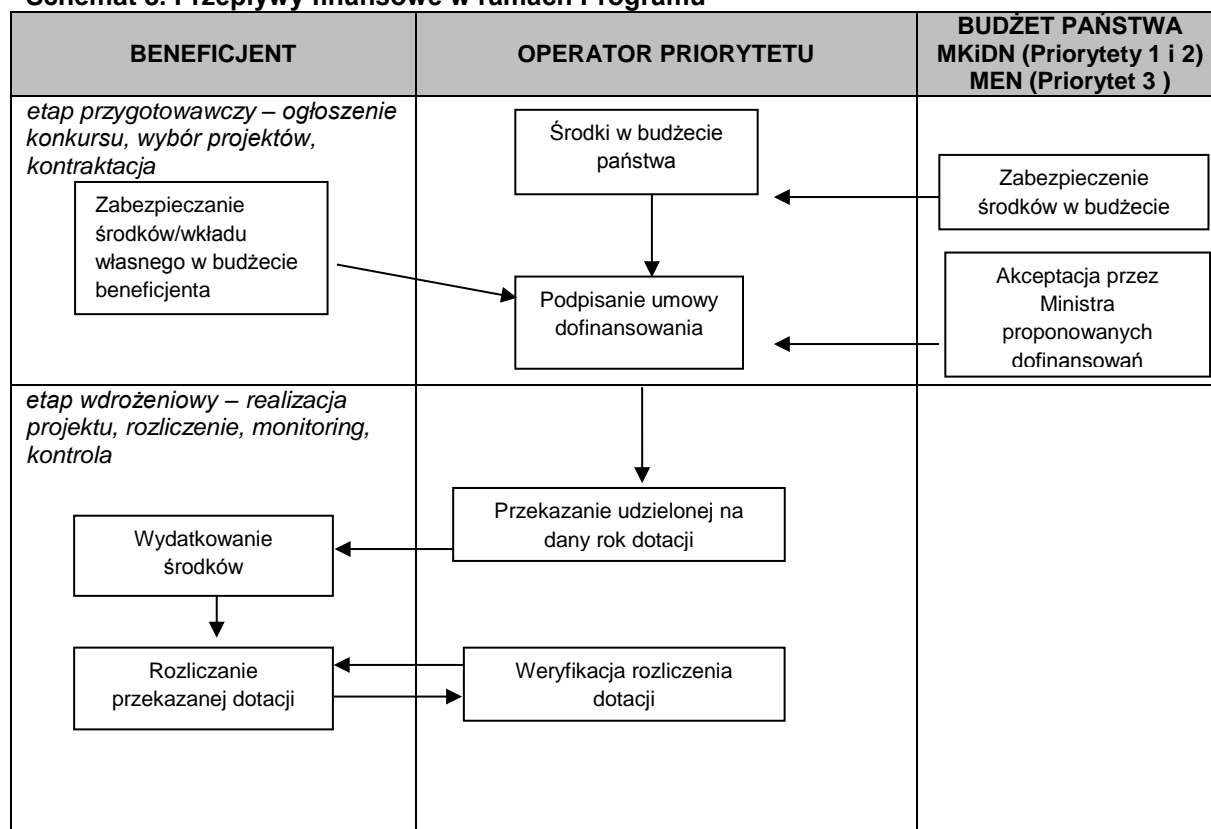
Schemat 3. Przepływy finansowe w ramach Programu

BENEFICJENT

OPERATOR PRIORYTETU

BUDŻET PAŃSTWA MKiDN (Priorytety 1 i 2) MEN (Priorytet 3 )

etap przygotowawczy – ogłoszenie konkursu, wybór projektów, kontraktacja

Środki w budżecie państwa

Zabezpieczenie środków w budżecie

Zabezpieczanie środków/wkładu własnego w budżecie beneficjenta

Podpisanie umowy dofinansowania

Akceptacja przez Ministra proponowanych dofinansowań

etap wdrożeniowy – realizacja projektu, rozliczenie, monitoring, kontrola

Przekazanie udzielonej na dany rok dotacji

Wydatkowanie środków

Rozliczanie przekazanej dotacji

Weryfikacja rozliczenia dotacji